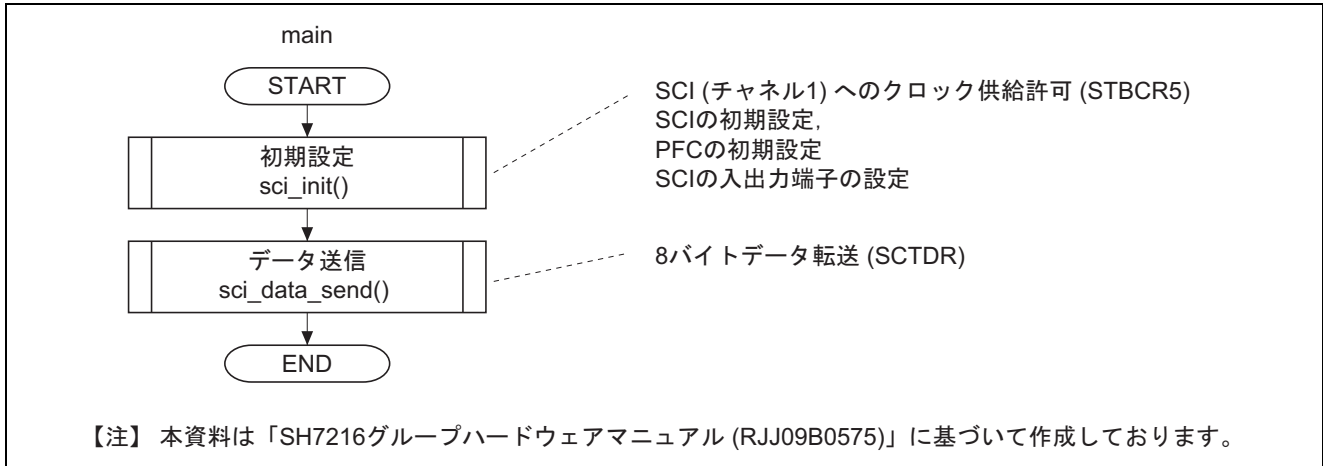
main

START

初期設定
sci_init()

SCI (チャネル1) へのクロック供給許可 (STBCR5)
SCIの初期設定,
PFCの初期設定
SCIの入出力端子の設定

データ送信
sci_data_send()

8バイトデータ転送 (SCTDR)

END

【注】 本資料は「SH7216グループハードウェアマニュアル (RJJ09B0575)」に基づいて作成しております。